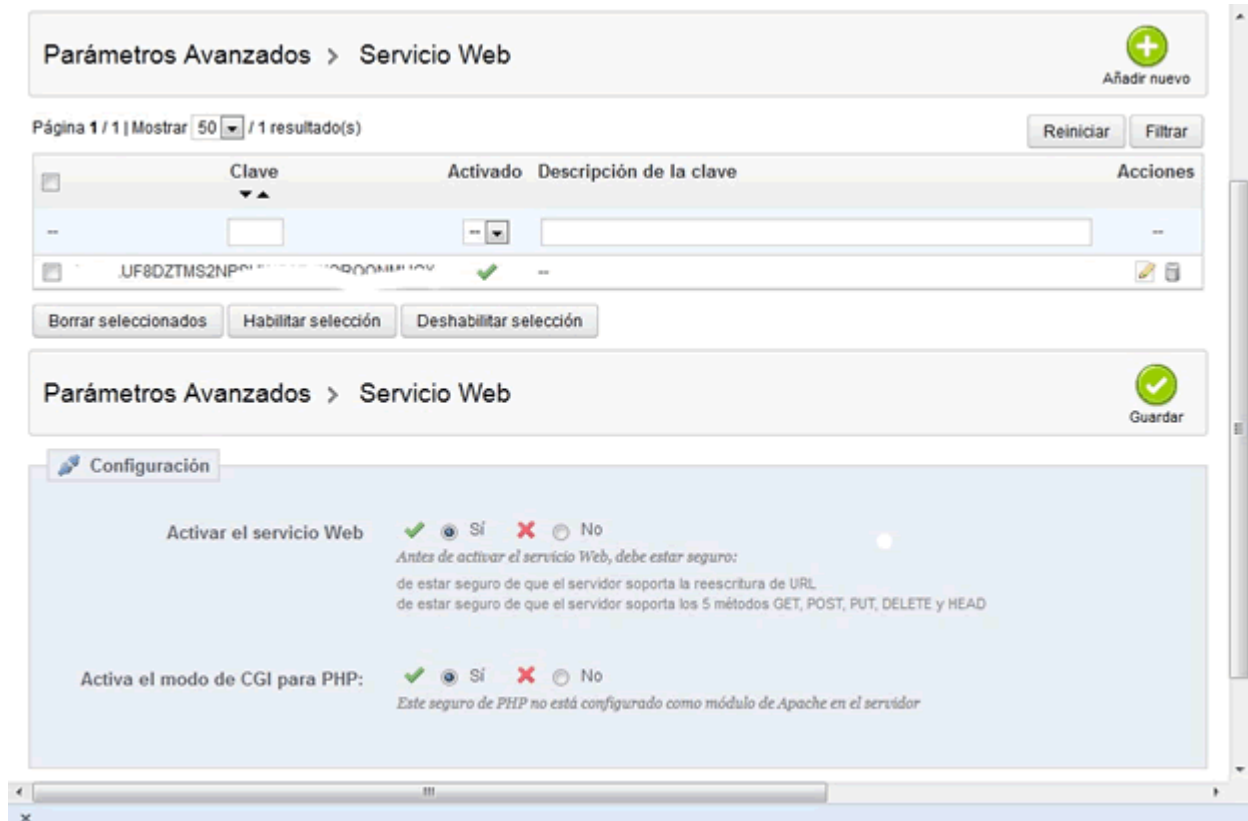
Parámetros Avanzados > Servicio Web

Añadir nuevo

Página 1 / 1 | Mostrar 50 / 1 resultado(s)

Reiniciar Filtrar

| | Clave | Activado | Descripción de la clave | Acciones |
|---|---|---|---|---|
| -- | | -- | | -- |
| | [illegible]UF8DZTMS2NP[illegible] | | -- | |

Borrar seleccionados Habilitar selección Deshabilitar selección

Parámetros Avanzados > Servicio Web

Guardar

Configuración

Activar el servicio Web Sí No

Antes de activar el servicio Web, debe estar seguro:

de estar seguro de que el servidor soporta la reescritura de URL

de estar seguro de que el servidor soporta los 5 métodos GET, POST, PUT, DELETE y HEAD

Activa el modo de CGI para PHP: Sí No

Este seguro de PHP no está configurado como módulo de Apache en el servidor